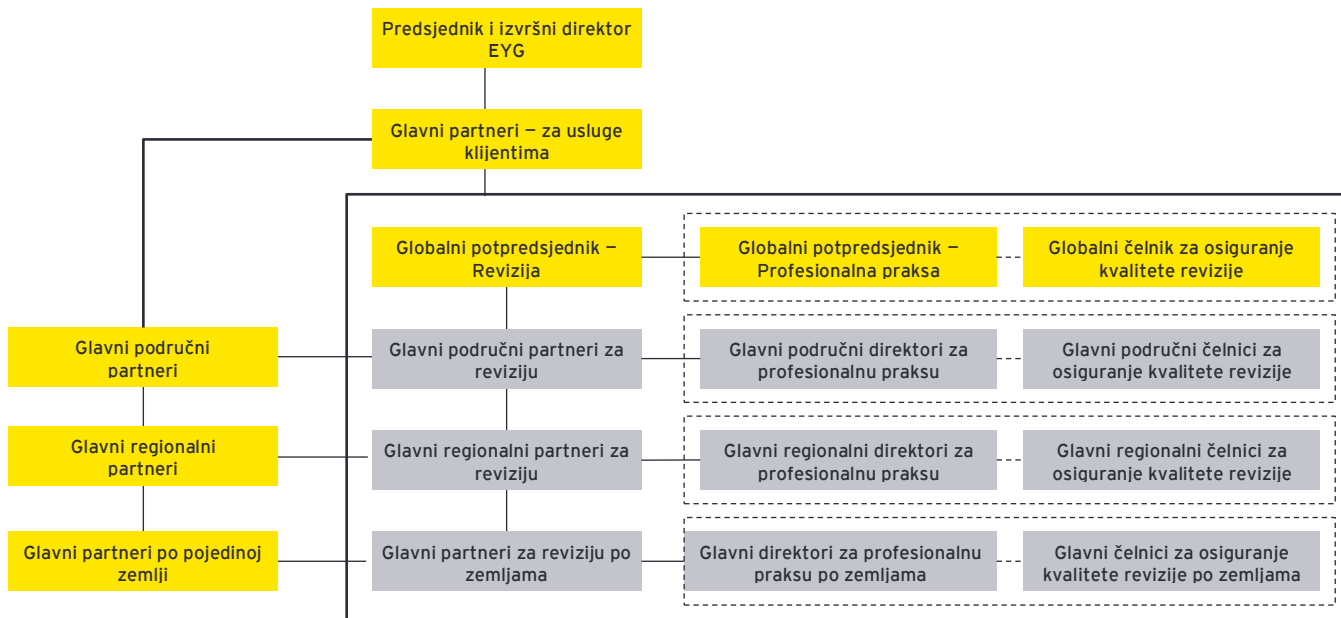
Predsjednik i izvršni direktor EYG

Glavni partneri — za usluge klijentima

Globalni potpredsjednik — Revizija

Globalni potpredsjednik — Profesionalna praksa

Globalni čelnik za osiguranje kvalitete revizije

Glavni područni partneri

Glavni područni partneri za reviziju

Glavni područni direktori za profesionalnu praksu

Glavni područni čelnici za osiguranje kvalitete revizije

Glavni regionalni partneri

Glavni regionalni partneri za reviziju

Glavni regionalni direktori za profesionalnu praksu

Glavni regionalni čelnici za osiguranje kvalitete revizije

Glavni partneri po pojedinoj zemlji

Glavni partneri za reviziju po zemljama

Glavni direktori za profesionalnu praksu po zemljama

Glavni čelnici za osiguranje kvalitete revizije po zemljama